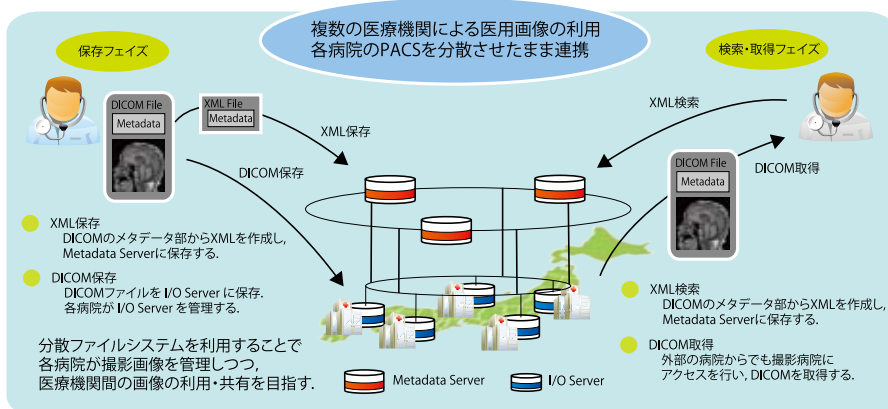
複数の医療機関による医用画像の利用
各病院のPACSを分散させたまま連携

保存フェイズ

検索・取得フェイズ

DICOM File
Metadata

XML File
Metadata

XML保存

XML検索

DICOM保存

DICOM File
Metadata

DICOM取得

XML保存
DICOMのメタデータ部からXMLを作成し, Metadata Serverに保存する.

DICOM保存
DICOMファイルをI/O Server に保存.
各病院がI/O Server を管理する.

分散ファイルシステムを利用することで
各病院が撮影画像を管理しつつ,
医療機関間の画像の利用・共有を目指す.

Metadata Server

I/O Server

XML検索
DICOMのメタデータ部からXMLを作成し,
Metadata Serverに保存する.

DICOM取得
外部の病院からでも撮影病院に
アクセスを行い, DICOMを取得する.